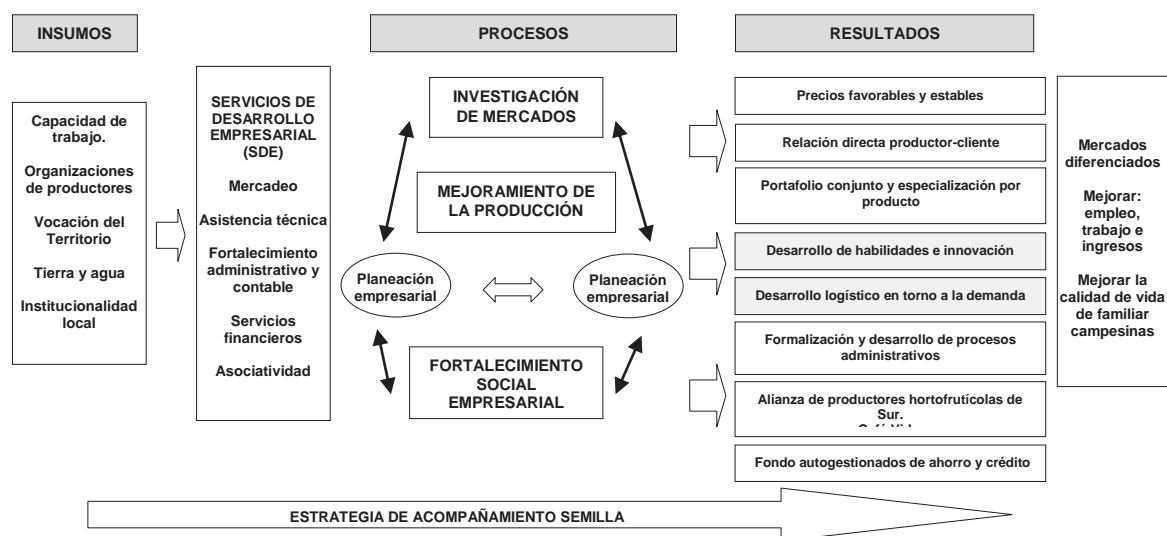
INSUMOS

PROCESOS

RESULTADOS

Capacidad de trabajo.

Organizaciones de productores

Vocación del Territorio

Tierra y agua

Institucionalidad local

SERVICIOS DE DESARROLLO EMPRESARIAL (SDE)

Mercadeo

Asistencia técnica

Fortalecimiento administrativo y contable

Servicios financieros

Asociatividad

INVESTIGACIÓN DE MERCADOS

MEJORAMIENTO DE LA PRODUCCIÓN

Planeación empresarial

Planeación empresarial

FORTALECIMIENTO SOCIAL EMPRESARIAL

Precios favorables y estables

Relación directa productor-cliente

Portafolio conjunto y especialización por producto

Desarrollo de habilidades e innovación

Desarrollo logístico en torno a la demanda

Formalización y desarrollo de procesos administrativos

Alianza de productores hortofrutícolas de Sur. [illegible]

Fondo autogestionados de ahorro y crédito

Mercados diferenciados

Mejorar: empleo, trabajo e ingresos

Mejorar la calidad de vida de familiar campesinas

ESTRATEGIA DE ACOMPAÑAMIENTO SEMILLA